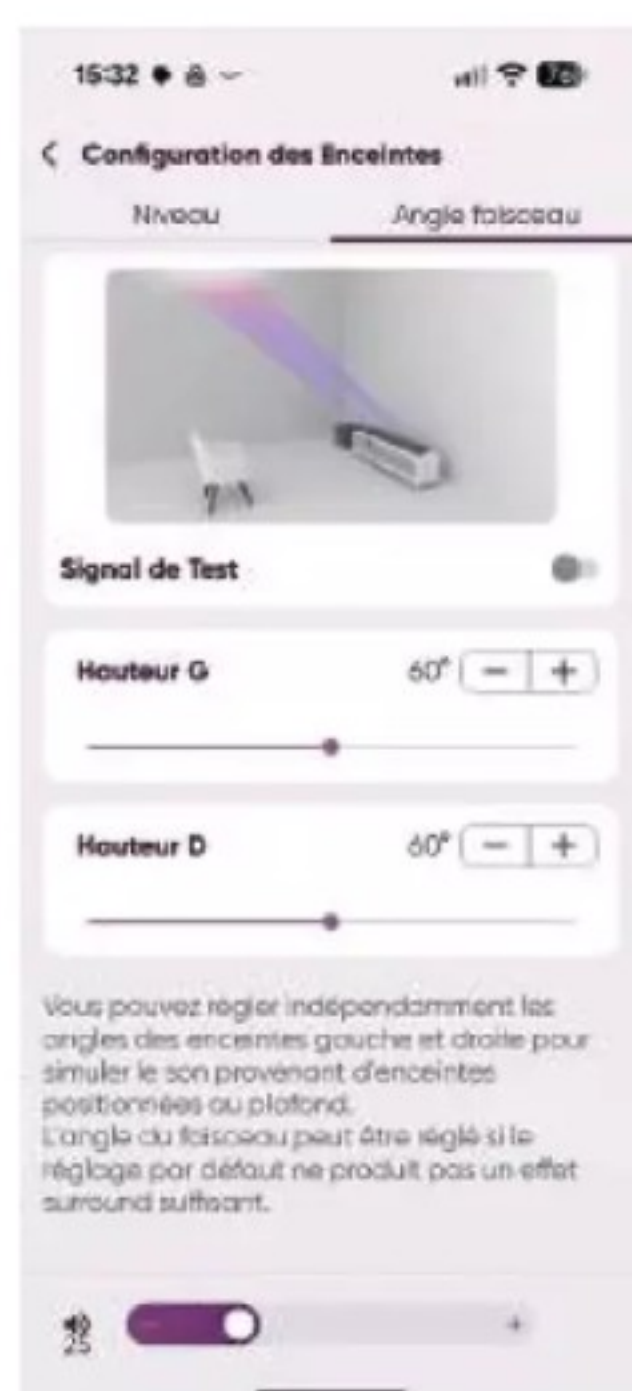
15:32

Configuration des Enceintes

Niveau

Angle faisceau

Signal de Test

Hauteur G

60°

−

+

Hauteur D

60°

−

+

Vous pouvez régler indépendamment les angles des enceintes gauche et droite pour simuler le son provenant d'enceintes positionnées au plafond.
L'angle du faisceau peut être réglé si le réglage par défaut ne produit pas un effet surround suffisant.

25

−

+